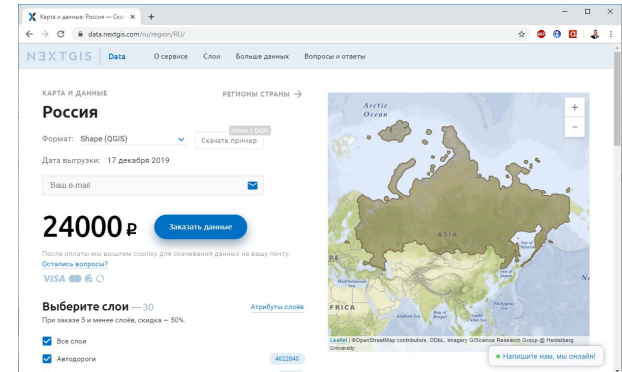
Карта и данные: Россия — Скач ×
+
data.nextgis.com/ru/region/RU/
NEXTGIS | Data О сервисе Слои Больше данных Вопросы и ответы

КАРТА И ДАННЫЕ
РЕГИОНЫ СТРАНЫ →
Россия
Формат: Shape (QGIS)
Shape || QGIS
Скачать пример
Дата выгрузки: 17 декабря 2019
Ваш e-mail
24000 ₽
Заказать данные
После оплаты мы вышлем ссылку для скачивания данных на вашу почту.
Остались вопросы?
VISA
Выберите слои — 30
Атрибуты слоёв
При заказе 5 и менее слоёв, скидка — 50%.
Все слои
Автодороги
4622840

Arctic Ocean
ASIA
FRICA
+
−
Leaflet | ©OpenStreetMap contributors, ODbL, Imagery GIScience Research Group @ Heidelberg University
Напишите нам, мы онлайн!